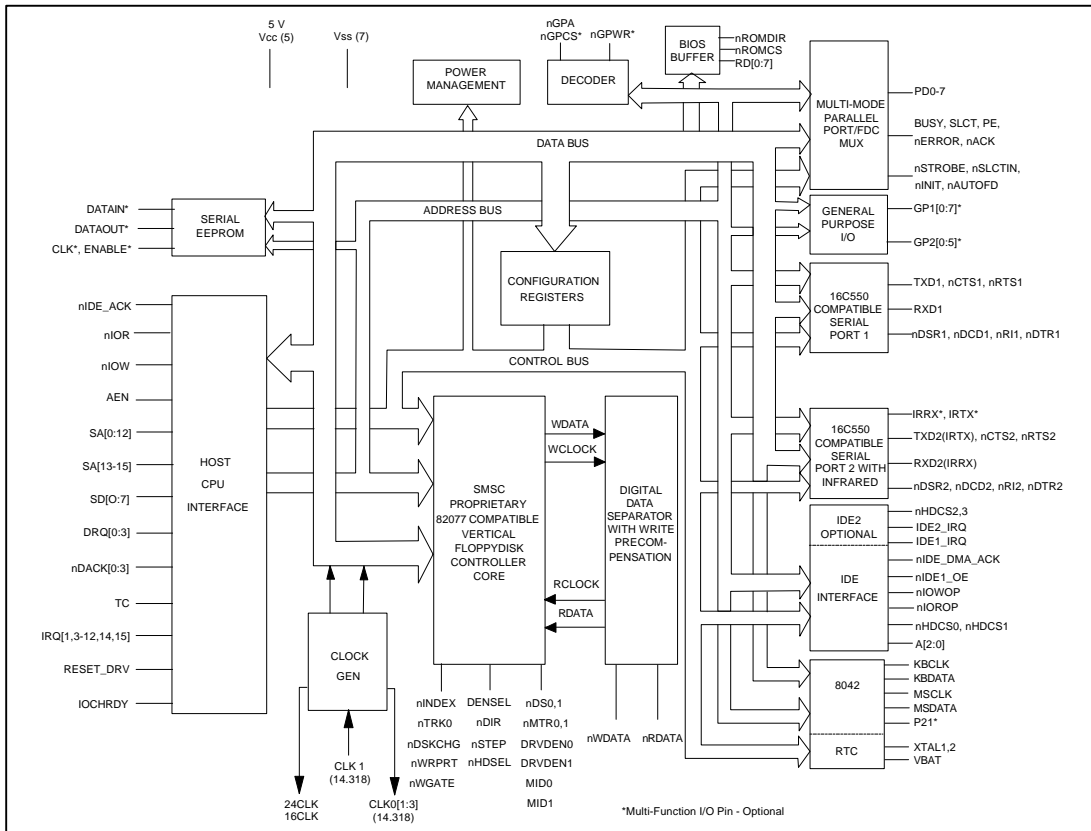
5 V
Vcc (5)

Vss (7)

nGPA
nGPCS*

nGPWR*

BIOS
BUFFER

nROMDIR
nROMCS
RD[0:7]

POWER
MANAGEMENT

DECODER

MULTI-MODE
PARALLEL
PORT/FDC
MUX

PD0-7

BUSY, SLCT, PE,
nERROR, nACK

nSTROBE, nSLCTIN,
nINIT, nAUTOFD

DATA BUS

DATAIN*
DATAOUT*
CLK*, ENABLE*

SERIAL
EEPROM

ADDRESS BUS

GENERAL
PURPOSE
I/O

GP1[0:7]*
GP2[0:5]*

CONFIGURATION
REGISTERS

16C550
COMPATIBLE
SERIAL
PORT 1

TXD1, nCTS1, nRTS1
RXD1
nDSR1, nDCD1, nRI1, nDTR1

nIDE_ACK
nIOR
nIOW
AEN
SA[0:12]
SA[13-15]
SD[0:7]
DRQ[0:3]
nDACK[0:3]
TC
IRQ[1,3-12,14,15]
RESET_DRV
IOCHRDY

HOST
CPU
INTERFACE

CONTROL BUS

WDATA
WCLOCK

SMSC
PROPRIETARY
82077 COMPATIBLE
VERTICAL
FLOPPYDISK
CONTROLLER
CORE

DIGITAL
DATA
SEPARATOR
WITH WRITE
PRECOM-
PENSATION

RCLOCK
RDATA

16C550
COMPATIBLE
SERIAL
PORT 2 WITH
INFRARED

IRRX*, IRTX*
TXD2(IRTX), nCTS2, nRTS2
RXD2(IRRX)
nDSR2, nDCD2, nRI2, nDTR2

IDE2
OPTIONAL

IDE
INTERFACE

nHDCS2,3
IDE2_IRQ
IDE1_IRQ
nIDE_DMA_ACK
nIDE1_OE
nIOWOP
nIOROP
nHDCS0, nHDCS1
A[2:0]

CLOCK
GEN

8042

KBCLK
KBDATA
MSCLK
MSDATA
P21*

RTC

XTAL1,2
VBAT

nINDEX
nTRK0
nDSKCHG
nWRPRT
nWGATE

DENSEL
nDIR
nSTEP
nHDSEL

nDS0,1
nMTR0,1
DRVDEN0
DRVDEN1
MID0
MID1

nWDATA

nRDATA

CLK 1
(14.318)

24CLK
16CLK

CLK0[1:3]
(14.318)

*Multi-Function I/O Pin - Optional